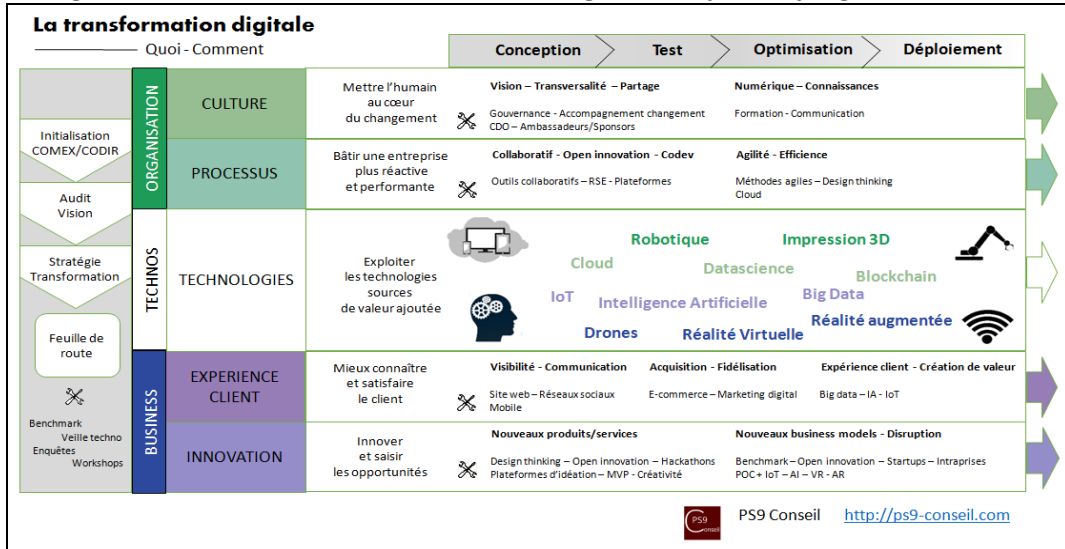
La transformation digitale

Quoi - Comment

Conception
Test
Optimisation
Déploiement

Initialisation COMEX/CODIR

Audit Vision

Stratégie Transformation

Feuille de route

Benchmark
Veille techno
Enquêtes
Workshops

ORGANISATION

CULTURE

Mettre l'humain au cœur du changement

Vision – Transversalité – Partage
Gouvernance - Accompagnement changement
CDO – Ambassadeurs/Sponsors

Numérique – Connaissances
Formation - Communication

PROCESSUS

Bâtir une entreprise plus réactive et performante

Collaboratif - Open innovation - Codev
Outils collaboratifs – RSE - Plateformes

Agilité - Efficience
Méthodes agiles – Design thinking
Cloud

TECHNOS

TECHNOLOGIES

Exploiter les technologies sources de valeur ajoutée

Robotique
Impression 3D
Cloud
Datascience
Blockchain
IoT
Intelligence Artificielle
Big Data
Drones
Réalité Virtuelle
Réalité augmentée

BUSINESS

EXPERIENCE CLIENT

Mieux connaître et satisfaire le client

Visibilité - Communication
Site web – Réseaux sociaux
Mobile

Acquisition - Fidélisation
E-commerce – Marketing digital

Expérience client - Création de valeur
Big data – IA - IoT

INNOVATION

Innover et saisir les opportunités

Nouveaux produits/services
Design thinking – Open innovation – Hackathons
Plateformes d'idéation – MVP - Créativité

Nouveaux business models - Disruption
Benchmark – Open innovation – Startups – Intrapises
POC + IoT – AI – VR - AR

PS9 Conseil
PS9 Conseil
http://ps9-conseil.com